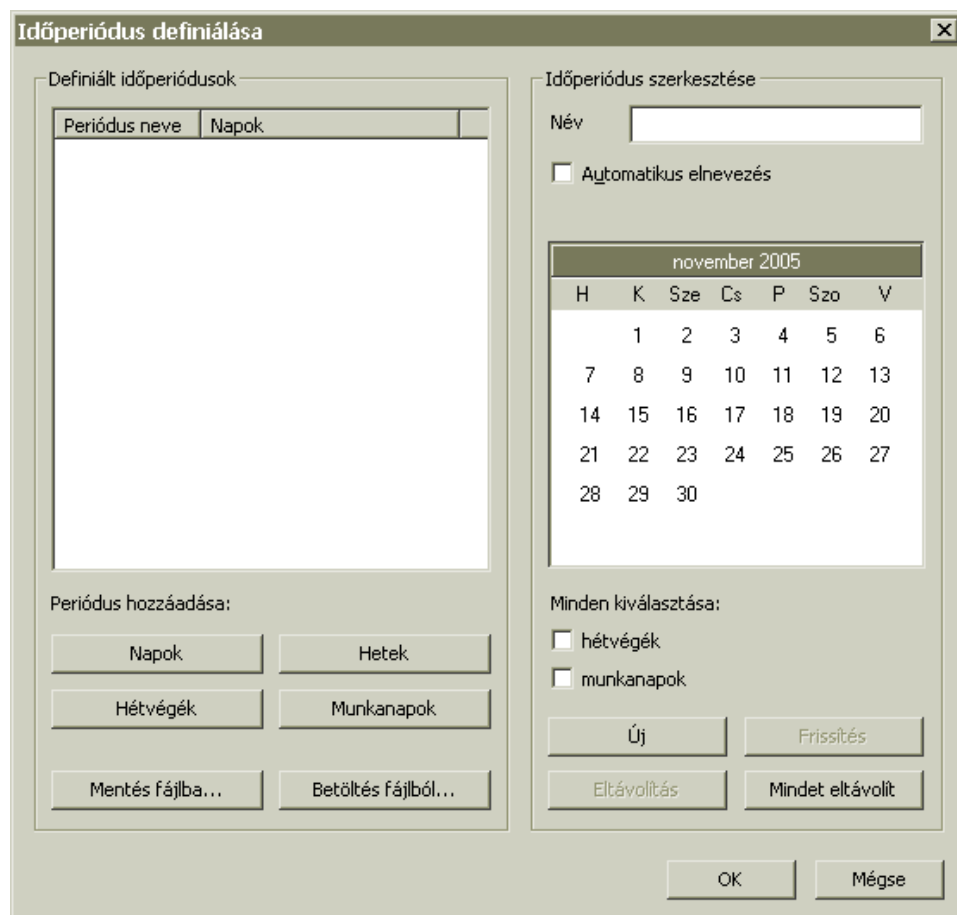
Időperiódus definiálása

Definiált időperiódusok

| Periódus neve | Napok |
|---|---|

Periódus hozzáadása:

Napok
Hetek
Hétvégék
Munkanapok
Mentés fájlba...
Betöltés fájlból...

Időperiódus szerkesztése

Név

Automatikus elnevezés

november 2005

| H | K | Sze | Cs | P | Szo | V |
|---|---|---|---|---|---|---|
|  | 1 | 2 | 3 | 4 | 5 | 6 |
| 7 | 8 | 9 | 10 | 11 | 12 | 13 |
| 14 | 15 | 16 | 17 | 18 | 19 | 20 |
| 21 | 22 | 23 | 24 | 25 | 26 | 27 |
| 28 | 29 | 30 |  |  |  |  |

Minden kiválasztása:

hétvégék

munkanapok

Új
Frissítés
Eltávolítás
Mindet eltávolít

OK
Mégse